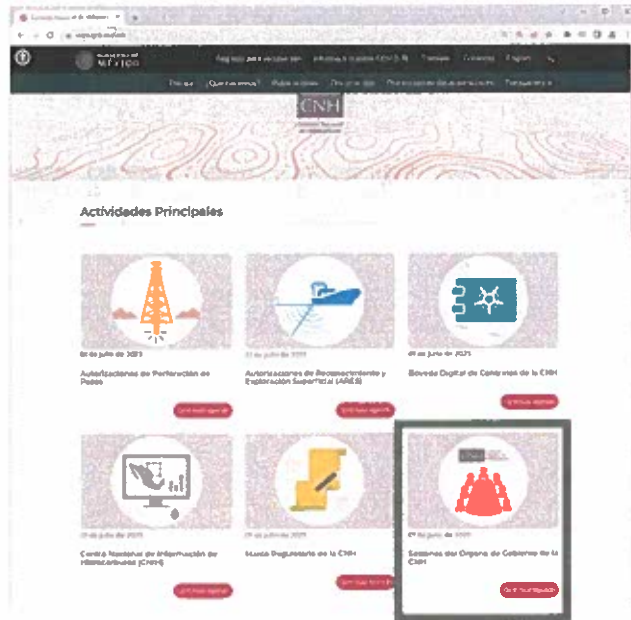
MÉXICO

Registro para vacunación   Información sobre COVID-19   Trámites   Gobierno

Inicio   ¿Qué hacemos?   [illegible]   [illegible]   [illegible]   Transparencia

CNH

Actividades Principales

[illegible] de julio de 2021

Autorizaciones de Perforación de Pozos

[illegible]

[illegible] de julio de 2021

Autorizaciones de Reconocimiento y Exploración Superficial (ARES)

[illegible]

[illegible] de junio de 2021

Bóveda Digital de Contratos de la CNH

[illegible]

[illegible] de julio de 2021

Centro Nacional de Información de Hidrocarburos (CNIH)

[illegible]

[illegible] de julio de 2021

Marco Regulatorio de la CNH

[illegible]

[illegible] de julio de 2021

Sesiones del Órgano de Gobierno de la CNH

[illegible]